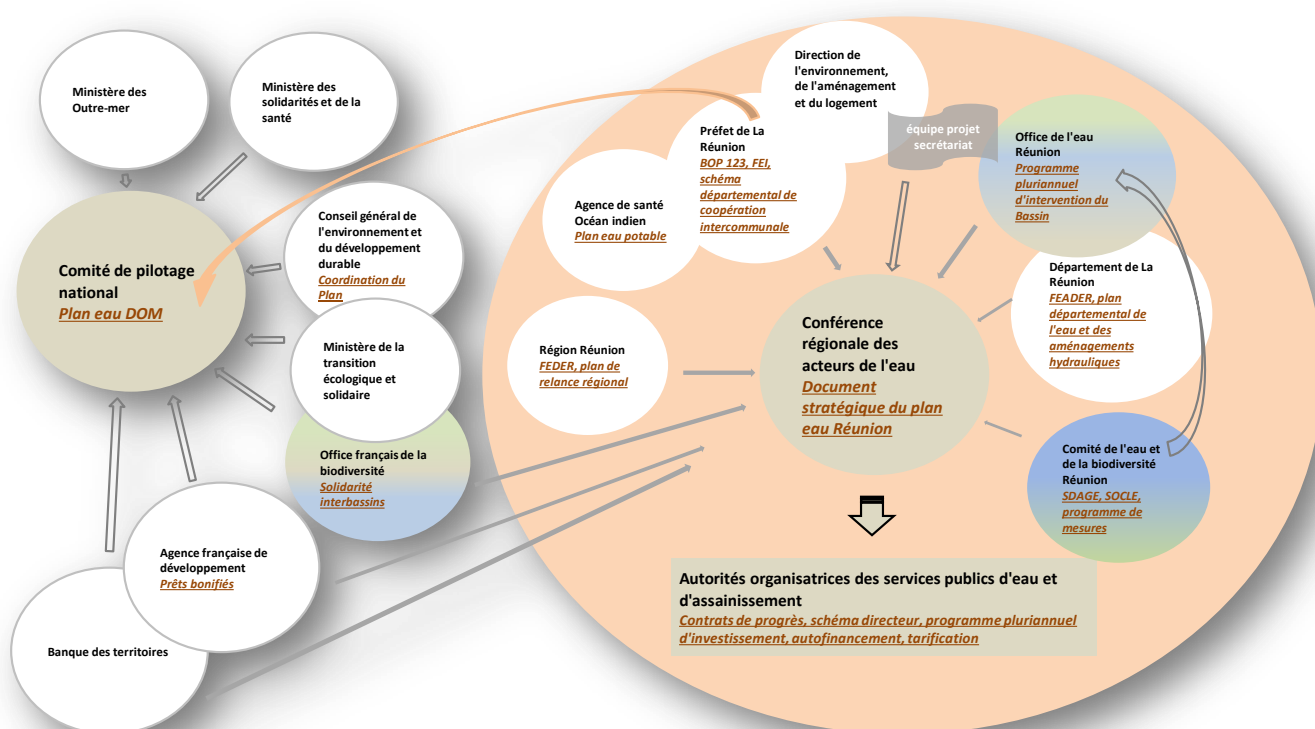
Ministère des Outre-mer

Ministère des solidarités et de la santé

Comité de pilotage national
Plan eau DOM

Conseil général de l'environnement et du développement durable
Coordination du Plan

Ministère de la transition écologique et solidaire

Office français de la biodiversité
Solidarité interbassins

Agence française de développement
Prêts bonifiés

Banque des territoires

Direction de l'environnement, de l'aménagement et du logement

Préfet de La Réunion
BOP 123, FEI, schéma départemental de coopération intercommunale

équipe projet secrétariat

Office de l'eau Réunion
Programme pluriannuel d'intervention du Bassin

Agence de santé Océan indien
Plan eau potable

Département de La Réunion
FEADER, plan départemental de l'eau et des aménagements hydrauliques

Région Réunion
FEDER, plan de relance régional

Conférence régionale des acteurs de l'eau
Document stratégique du plan eau Réunion

Comité de l'eau et de la biodiversité Réunion
SDAGE, SOCLE, programme de mesures

Autorités organisatrices des services publics d'eau et d'assainissement
Contrats de progrès, schéma directeur, programme pluriannuel d'investissement, autofinancement, tarification